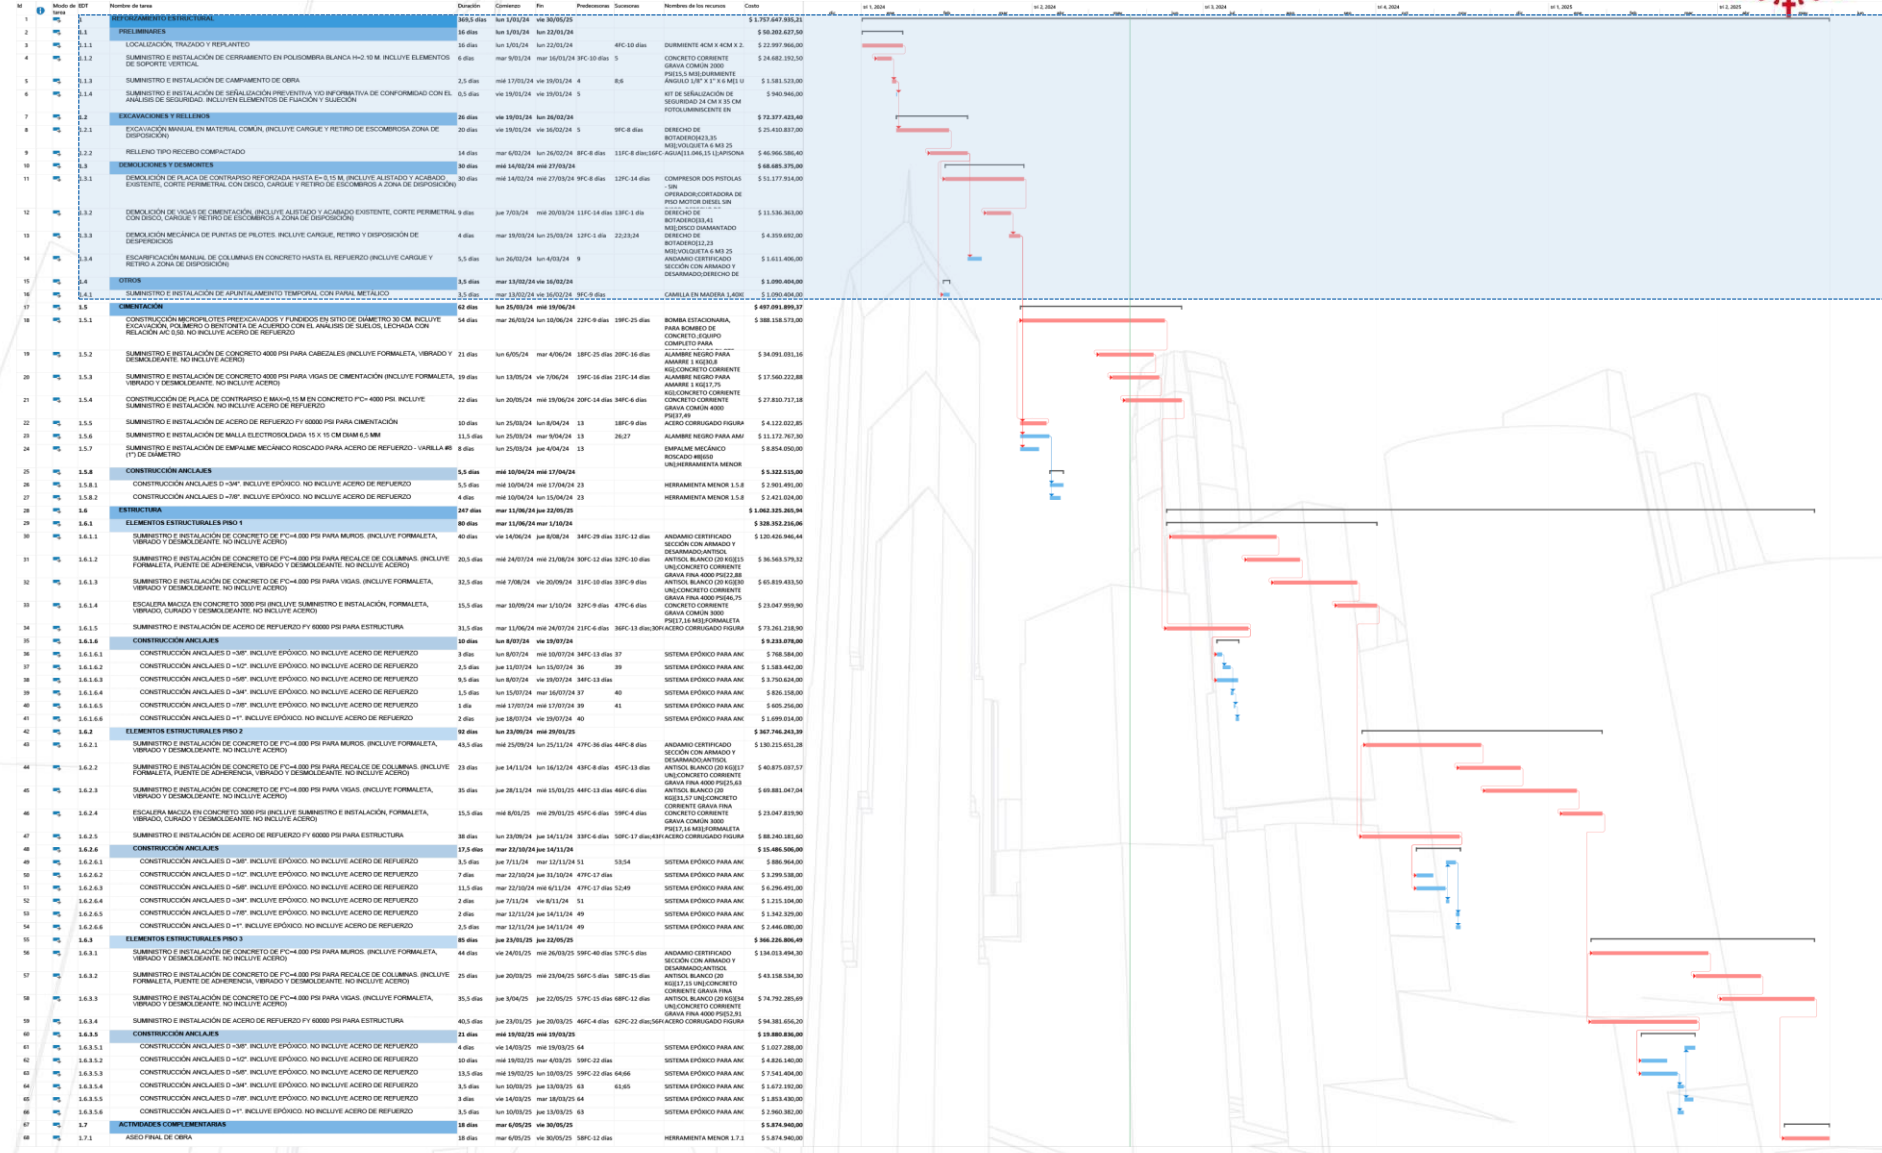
| Id | Modo de tarea | EDT | Nombre de tarea | Duración | Comienzo | Fin | Predecesoras | Sucesoras | Nombres de los recursos | Costo |
|---|---|---|---|---|---|---|---|---|---|---|
| 1 | | 1 | REFORZAMIENTO ESTRUCTURAL | 369,5 días | lun 1/01/24 | vie 30/05/25 | | | | $ 1.757.647.995,21 |
| 2 | | 1.1 | PRELIMINARES | 16 días | lun 1/01/24 | lun 22/01/24 | | | | $ 50.202.627,50 |
| 3 | | 1.1.1 | LOCALIZACIÓN, TRAZADO Y REPLANTEO | 16 días | lun 1/01/24 | lun 22/01/24 | | 4FC-10 días | DURMIENTE 4CM X 4CM X 2. | $ 22.997.966,00 |
| 4 | | 1.1.2 | SUMINISTRO E INSTALACIÓN DE CERRAMIENTO EN POLISOMBRA BLANCA H=2.10 M. INCLUYE ELEMENTOS DE SOPORTE VERTICAL | 6 días | mar 9/01/24 | mar 16/01/24 | 3FC-10 días | 5 | CONCRETO CORRIENTE GRAVA COMÚN 2000 PSI[15,5 M3];DURMIENTE | $ 24.682.192,50 |
| 5 | | 1.1.3 | SUMINISTRO E INSTALACIÓN DE CAMPAMENTO DE OBRA | 2,5 días | mié 17/01/24 | vie 19/01/24 | 4 | 8;6 | ÁNGULO 1/8" X 1" X 6 M[1 U | $ 1.581.523,00 |
| 6 | | 1.1.4 | SUMINISTRO E INSTALACIÓN DE SEÑALIZACIÓN PREVENTIVA Y/O INFORMATIVA DE CONFORMIDAD CON EL ANÁLISIS DE SEGURIDAD. INCLUYEN ELEMENTOS DE FIJACIÓN Y SUJECIÓN | 0,5 días | vie 19/01/24 | vie 19/01/24 | 5 | | KIT DE SEÑALIZACIÓN DE SEGURIDAD 24 CM X 35 CM FOTOLUMINISCENTE EN | $ 940.946,00 |
| 7 | | 1.2 | EXCAVACIONES Y RELLENOS | 26 días | vie 19/01/24 | lun 26/02/24 | | | | $ 72.377.423,40 |
| 8 | | 1.2.1 | EXCAVACIÓN MANUAL EN MATERIAL COMÚN, (INCLUYE CARGUE Y RETIRO DE ESCOMBROSA ZONA DE DISPOSICIÓN) | 20 días | vie 19/01/24 | vie 16/02/24 | 5 | 9FC-8 días | DERECHO DE BOTADERO[423,35 M3];VOLQUETA 6 M3 25 | $ 25.410.837,00 |
| 9 | | 1.2.2 | RELLENO TIPO RECEBO COMPACTADO | 14 días | mar 6/02/24 | lun 26/02/24 | 8FC-8 días | 11FC-8 días;16FC- | AGUA[11.046,15 L];APISONA | $ 46.966.586,40 |
| 10 | | 1.3 | DEMOLICIONES Y DESMONTES | 30 días | mié 14/02/24 | mié 27/03/24 | | | | $ 68.685.375,00 |
| 11 | | 1.3.1 | DEMOLICIÓN DE PLACA DE CONTRAPISO REFORZADA HASTA E= 0,15 M, (INCLUYE ALISTADO Y ACABADO EXISTENTE, CORTE PERIMETRAL CON DISCO, CARGUE Y RETIRO DE ESCOMBROS A ZONA DE DISPOSICIÓN) | 30 días | mié 14/02/24 | mié 27/03/24 | 9FC-8 días | 12FC-14 días | COMPRESOR DOS PISTOLAS - SIN OPERADOR;CORTADORA DE PISO MOTOR DIESEL SIN | $ 51.177.914,00 |
| 12 | | 1.3.2 | DEMOLICIÓN DE VIGAS DE CIMENTACIÓN, (INCLUYE ALISTADO Y ACABADO EXISTENTE, CORTE PERIMETRAL CON DISCO, CARGUE Y RETIRO DE ESCOMBROS A ZONA DE DISPOSICIÓN) | 9 días | jue 7/03/24 | mié 20/03/24 | 11FC-14 días | 13FC-1 día | DERECHO DE BOTADERO[33,41 M3];DISCO DIAMANTADO | $ 11.536.363,00 |
| 13 | | 1.3.3 | DEMOLICIÓN MECÁNICA DE PUNTAS DE PILOTES. INCLUYE CARGUE, RETIRO Y DISPOSICIÓN DE DESPERDICIOS | 4 días | mar 19/03/24 | lun 25/03/24 | 12FC-1 día | 22;23;24 | DERECHO DE BOTADERO[12,23 M3];VOLQUETA 6 M3 25 | $ 4.359.692,00 |
| 14 | | 1.3.4 | ESCARIFICACIÓN MANUAL DE COLUMNAS EN CONCRETO HASTA EL REFUERZO (INCLUYE CARGUE Y RETIRO A ZONA DE DISPOSICIÓN) | 5,5 días | lun 26/02/24 | lun 4/03/24 | 9 | | ANDAMIO CERTIFICADO SECCIÓN CON ARMADO Y DESARMADO;DERECHO DE | $ 1.611.406,00 |
| 15 | | 1.4 | OTROS | 1,5 días | mar 13/02/24 | vie 16/02/24 | | | | $ 1.090.404,00 |
| 16 | | 1.4.1 | SUMINISTRO E INSTALACIÓN DE APUNTALAMIENTO TEMPORAL CON PARAL METÁLICO | 1,5 días | mar 13/02/24 | vie 16/02/24 | 9FC-9 días | | CAMILLA EN MADERA 1,40X( | $ 1.090.404,00 |
| 17 | | 1.5 | CIMENTACIÓN | 62 días | lun 25/03/24 | mié 19/06/24 | | | | $ 497.091.899,37 |
| 18 | | 1.5.1 | CONSTRUCCIÓN MICROPILOTES PREEXCAVADOS Y FUNDIDOS EN SITIO DE DIÁMETRO 30 CM. INCLUYE EXCAVACIÓN, POLÍMERO O BENTONITA DE ACUERDO CON EL ANÁLISIS DE SUELOS, LECHADA CON RELACIÓN A/C 0,50. NO INCLUYE ACERO DE REFUERZO | 54 días | mar 26/03/24 | lun 10/06/24 | 22FC-9 días | 19FC-25 días | BOMBA ESTACIONARIA, PARA BOMBEO DE CONCRETO.;EQUIPO COMPLETO PARA | $ 388.158.573,00 |
| 19 | | 1.5.2 | SUMINISTRO E INSTALACIÓN DE CONCRETO 4000 PSI PARA CABEZALES (INCLUYE FORMALETA, VIBRADO Y DESMOLDEANTE. NO INCLUYE ACERO) | 21 días | lun 6/05/24 | mar 4/06/24 | 18FC-25 días | 20FC-16 días | ALAMBRE NEGRO PARA AMARRE 1 KG[30,8 KG];CONCRETO CORRIENTE | $ 34.091.031,16 |
| 20 | | 1.5.3 | SUMINISTRO E INSTALACIÓN DE CONCRETO 4000 PSI PARA VIGAS DE CIMENTACIÓN (INCLUYE FORMALETA, VIBRADO Y DESMOLDEANTE. NO INCLUYE ACERO) | 19 días | lun 13/05/24 | vie 7/06/24 | 19FC-16 días | 21FC-14 días | ALAMBRE NEGRO PARA AMARRE 1 KG[17,75 KG];CONCRETO CORRIENTE | $ 17.560.222,88 |
| 21 | | 1.5.4 | CONSTRUCCIÓN DE PLACA DE CONTRAPISO E MAX=0,15 M EN CONCRETO F'C= 4000 PSI. INCLUYE SUMINISTRO E INSTALACIÓN. NO INCLUYE ACERO DE REFUERZO | 22 días | lun 20/05/24 | mié 19/06/24 | 20FC-14 días | 34FC-6 días | CONCRETO CORRIENTE GRAVA COMÚN 4000 PSI[37,49 | $ 27.810.717,18 |
| 22 | | 1.5.5 | SUMINISTRO E INSTALACIÓN DE ACERO DE REFUERZO FY 60000 PSI PARA CIMENTACIÓN | 10 días | lun 25/03/24 | lun 8/04/24 | 13 | 18FC-9 días | ACERO CORRUGADO FIGURA | $ 4.122.022,85 |
| 23 | | 1.5.6 | SUMINISTRO E INSTALACIÓN DE MALLA ELECTROSOLDADA 15 X 15 CM DIAM 6,5 MM | 11,5 días | lun 25/03/24 | mar 9/04/24 | 13 | 26;27 | ALAMBRE NEGRO PARA AMA | $ 11.172.767,30 |
| 24 | | 1.5.7 | SUMINISTRO E INSTALACIÓN DE EMPALME MECÁNICO ROSCADO PARA ACERO DE REFUERZO - VARILLA #8 (1") DE DIÁMETRO | 8 días | lun 25/03/24 | jue 4/04/24 | 13 | | EMPALME MECÁNICO ROSCADO #8[650 UN];HERRAMIENTA MENOR | $ 8.854.050,00 |
| 25 | | 1.5.8 | CONSTRUCCIÓN ANCLAJES | 5,5 días | mié 10/04/24 | mié 17/04/24 | | | | $ 5.322.515,00 |
| 26 | | 1.5.8.1 | CONSTRUCCIÓN ANCLAJES D =3/4". INCLUYE EPÓXICO. NO INCLUYE ACERO DE REFUERZO | 5,5 días | mié 10/04/24 | mié 17/04/24 | 23 | | HERRAMIENTA MENOR 1.5.8 | $ 2.901.491,00 |
| 27 | | 1.5.8.2 | CONSTRUCCIÓN ANCLAJES D =7/8". INCLUYE EPÓXICO. NO INCLUYE ACERO DE REFUERZO | 4 días | mié 10/04/24 | lun 15/04/24 | 23 | | HERRAMIENTA MENOR 1.5.8 | $ 2.421.024,00 |
| 28 | | 1.6 | ESTRUCTURA | 247 días | mar 11/06/24 | jue 22/05/25 | | | | $ 1.062.325.265,94 |
| 29 | | 1.6.1 | ELEMENTOS ESTRUCTURALES PISO 1 | 80 días | mar 11/06/24 | mar 1/10/24 | | | | $ 328.352.216,06 |
| 30 | | 1.6.1.1 | SUMINISTRO E INSTALACIÓN DE CONCRETO DE F'C=4.000 PSI PARA MUROS. (INCLUYE FORMALETA, VIBRADO Y DESMOLDEANTE. NO INCLUYE ACERO) | 40 días | vie 14/06/24 | jue 8/08/24 | 34FC-29 días | 31FC-12 días | ANDAMIO CERTIFICADO SECCIÓN CON ARMADO Y DESARMADO;ANTISOL | $ 120.426.946,44 |
| 31 | | 1.6.1.2 | SUMINISTRO E INSTALACIÓN DE CONCRETO DE F'C=4.000 PSI PARA RECALCE DE COLUMNAS. (INCLUYE FORMALETA, PUENTE DE ADHERENCIA, VIBRADO Y DESMOLDEANTE. NO INCLUYE ACERO) | 20,5 días | mié 24/07/24 | mié 21/08/24 | 30FC-12 días | 32FC-10 días | ANTISOL BLANCO (20 KG)[15 UN];CONCRETO CORRIENTE GRAVA FINA 4000 PSI[22,88 | $ 36.563.579,32 |
| 32 | | 1.6.1.3 | SUMINISTRO E INSTALACIÓN DE CONCRETO DE F'C=4.000 PSI PARA VIGAS. (INCLUYE FORMALETA, VIBRADO Y DESMOLDEANTE. NO INCLUYE ACERO) | 32,5 días | mié 7/08/24 | vie 20/09/24 | 31FC-10 días | 33FC-9 días | ANTISOL BLANCO (20 KG)[30 UN];CONCRETO CORRIENTE GRAVA FINA 4000 PSI[46,75 | $ 65.819.433,50 |
| 33 | | 1.6.1.4 | ESCALERA MACIZA EN CONCRETO 3000 PSI (INCLUYE SUMINISTRO E INSTALACIÓN, FORMALETA, VIBRADO, CURADO Y DESMOLDEANTE. NO INCLUYE ACERO) | 15,5 días | mar 10/09/24 | mar 1/10/24 | 32FC-9 días | 47FC-6 días | CONCRETO CORRIENTE GRAVA COMÚN 3000 PSI[17,16 M3];FORMALETA | $ 23.047.959,90 |
| 34 | | 1.6.1.5 | SUMINISTRO E INSTALACIÓN DE ACERO DE REFUERZO FY 60000 PSI PARA ESTRUCTURA | 31,5 días | mar 11/06/24 | mié 24/07/24 | 21FC-6 días | 36FC-13 días;30F( | ACERO CORRUGADO FIGURA | $ 73.261.218,90 |
| 35 | | 1.6.1.6 | CONSTRUCCIÓN ANCLAJES | 10 días | lun 8/07/24 | vie 19/07/24 | | | | $ 9.233.078,00 |
| 36 | | 1.6.1.6.1 | CONSTRUCCIÓN ANCLAJES D =3/8". INCLUYE EPÓXICO. NO INCLUYE ACERO DE REFUERZO | 3 días | lun 8/07/24 | mié 10/07/24 | 34FC-13 días | 37 | SISTEMA EPÓXICO PARA ANC | $ 768.584,00 |
| 37 | | 1.6.1.6.2 | CONSTRUCCIÓN ANCLAJES D =1/2". INCLUYE EPÓXICO. NO INCLUYE ACERO DE REFUERZO | 2,5 días | jue 11/07/24 | lun 15/07/24 | 36 | 39 | SISTEMA EPÓXICO PARA ANC | $ 1.583.442,00 |
| 38 | | 1.6.1.6.3 | CONSTRUCCIÓN ANCLAJES D =5/8". INCLUYE EPÓXICO. NO INCLUYE ACERO DE REFUERZO | 9,5 días | lun 8/07/24 | vie 19/07/24 | 34FC-13 días | | SISTEMA EPÓXICO PARA ANC | $ 3.750.624,00 |
| 39 | | 1.6.1.6.4 | CONSTRUCCIÓN ANCLAJES D =3/4". INCLUYE EPÓXICO. NO INCLUYE ACERO DE REFUERZO | 1,5 días | lun 15/07/24 | mar 16/07/24 | 37 | 40 | SISTEMA EPÓXICO PARA ANC | $ 826.158,00 |
| 40 | | 1.6.1.6.5 | CONSTRUCCIÓN ANCLAJES D =7/8". INCLUYE EPÓXICO. NO INCLUYE ACERO DE REFUERZO | 1 día | mié 17/07/24 | mié 17/07/24 | 39 | 41 | SISTEMA EPÓXICO PARA ANC | $ 605.256,00 |
| 41 | | 1.6.1.6.6 | CONSTRUCCIÓN ANCLAJES D =1". INCLUYE EPÓXICO. NO INCLUYE ACERO DE REFUERZO | 2 días | jue 18/07/24 | vie 19/07/24 | 40 | | SISTEMA EPÓXICO PARA ANC | $ 1.699.014,00 |
| 42 | | 1.6.2 | ELEMENTOS ESTRUCTURALES PISO 2 | 92 días | lun 23/09/24 | mié 29/01/25 | | | | $ 367.746.243,39 |
| 43 | | 1.6.2.1 | SUMINISTRO E INSTALACIÓN DE CONCRETO DE F'C=4.000 PSI PARA MUROS. (INCLUYE FORMALETA, VIBRADO Y DESMOLDEANTE. NO INCLUYE ACERO) | 43,5 días | mié 25/09/24 | lun 25/11/24 | 47FC-36 días | 44FC-8 días | ANDAMIO CERTIFICADO SECCIÓN CON ARMADO Y DESARMADO;ANTISOL | $ 130.215.651,28 |
| 44 | | 1.6.2.2 | SUMINISTRO E INSTALACIÓN DE CONCRETO DE F'C=4.000 PSI PARA RECALCE DE COLUMNAS. (INCLUYE FORMALETA, PUENTE DE ADHERENCIA, VIBRADO Y DESMOLDEANTE. NO INCLUYE ACERO) | 23 días | jue 14/11/24 | lun 16/12/24 | 43FC-8 días | 45FC-13 días | ANTISOL BLANCO (20 KG)[17 UN];CONCRETO CORRIENTE GRAVA FINA 4000 PSI[25,63 | $ 40.875.037,57 |
| 45 | | 1.6.2.3 | SUMINISTRO E INSTALACIÓN DE CONCRETO DE F'C=4.000 PSI PARA VIGAS. (INCLUYE FORMALETA, VIBRADO Y DESMOLDEANTE. NO INCLUYE ACERO) | 35 días | jue 28/11/24 | mié 15/01/25 | 44FC-13 días | 46FC-6 días | ANTISOL BLANCO (20 KG)[31,57 UN];CONCRETO CORRIENTE GRAVA FINA | $ 69.881.047,04 |
| 46 | | 1.6.2.4 | ESCALERA MACIZA EN CONCRETO 3000 PSI (INCLUYE SUMINISTRO E INSTALACIÓN, FORMALETA, VIBRADO, CURADO Y DESMOLDEANTE. NO INCLUYE ACERO) | 15,5 días | mié 8/01/25 | mié 29/01/25 | 45FC-6 días | 59FC-4 días | CONCRETO CORRIENTE GRAVA COMÚN 3000 PSI[17,16 M3];FORMALETA | $ 23.047.819,90 |
| 47 | | 1.6.2.5 | SUMINISTRO E INSTALACIÓN DE ACERO DE REFUERZO FY 60000 PSI PARA ESTRUCTURA | 38 días | lun 23/09/24 | jue 14/11/24 | 33FC-6 días | 50FC-17 días;43FI | ACERO CORRUGADO FIGURA | $ 88.240.181,60 |
| 48 | | 1.6.2.6 | CONSTRUCCIÓN ANCLAJES | 17,5 días | mar 22/10/24 | jue 14/11/24 | | | | $ 15.486.506,00 |
| 49 | | 1.6.2.6.1 | CONSTRUCCIÓN ANCLAJES D =3/8". INCLUYE EPÓXICO. NO INCLUYE ACERO DE REFUERZO | 3,5 días | jue 7/11/24 | mar 12/11/24 | 51 | 53;54 | SISTEMA EPÓXICO PARA ANC | $ 886.964,00 |
| 50 | | 1.6.2.6.2 | CONSTRUCCIÓN ANCLAJES D =1/2". INCLUYE EPÓXICO. NO INCLUYE ACERO DE REFUERZO | 7 días | mar 22/10/24 | jue 31/10/24 | 47FC-17 días | | SISTEMA EPÓXICO PARA ANC | $ 3.299.538,00 |
| 51 | | 1.6.2.6.3 | CONSTRUCCIÓN ANCLAJES D =5/8". INCLUYE EPÓXICO. NO INCLUYE ACERO DE REFUERZO | 11,5 días | mar 22/10/24 | mié 6/11/24 | 47FC-17 días | 52;49 | SISTEMA EPÓXICO PARA ANC | $ 6.296.491,00 |
| 52 | | 1.6.2.6.4 | CONSTRUCCIÓN ANCLAJES D =3/4". INCLUYE EPÓXICO. NO INCLUYE ACERO DE REFUERZO | 2 días | jue 7/11/24 | vie 8/11/24 | 51 | | SISTEMA EPÓXICO PARA ANC | $ 1.215.104,00 |
| 53 | | 1.6.2.6.5 | CONSTRUCCIÓN ANCLAJES D =7/8". INCLUYE EPÓXICO. NO INCLUYE ACERO DE REFUERZO | 2 días | mar 12/11/24 | jue 14/11/24 | 49 | | SISTEMA EPÓXICO PARA ANC | $ 1.342.329,00 |
| 54 | | 1.6.2.6.6 | CONSTRUCCIÓN ANCLAJES D =1". INCLUYE EPÓXICO. NO INCLUYE ACERO DE REFUERZO | 2,5 días | mar 12/11/24 | jue 14/11/24 | 49 | | SISTEMA EPÓXICO PARA ANC | $ 2.446.080,00 |
| 55 | | 1.6.3 | ELEMENTOS ESTRUCTURALES PISO 3 | 85 días | jue 23/01/25 | jue 22/05/25 | | | | $ 366.226.806,49 |
| 56 | | 1.6.3.1 | SUMINISTRO E INSTALACIÓN DE CONCRETO DE F'C=4.000 PSI PARA MUROS. (INCLUYE FORMALETA, VIBRADO Y DESMOLDEANTE. NO INCLUYE ACERO) | 44 días | vie 24/01/25 | mié 26/03/25 | 59FC-40 días | 57FC-5 días | ANDAMIO CERTIFICADO SECCIÓN CON ARMADO Y DESARMADO;ANTISOL | $ 134.013.494,30 |
| 57 | | 1.6.3.2 | SUMINISTRO E INSTALACIÓN DE CONCRETO DE F'C=4.000 PSI PARA RECALCE DE COLUMNAS. (INCLUYE FORMALETA, PUENTE DE ADHERENCIA, VIBRADO Y DESMOLDEANTE. NO INCLUYE ACERO) | 25 días | jue 20/03/25 | mié 23/04/25 | 56FC-5 días | 58FC-15 días | ANTISOL BLANCO (20 KG)[17,15 UN];CONCRETO CORRIENTE GRAVA FINA | $ 43.158.534,30 |
| 58 | | 1.6.3.3 | SUMINISTRO E INSTALACIÓN DE CONCRETO DE F'C=4.000 PSI PARA VIGAS. (INCLUYE FORMALETA, VIBRADO Y DESMOLDEANTE. NO INCLUYE ACERO) | 35,5 días | jue 3/04/25 | jue 22/05/25 | 57FC-15 días | 68FC-12 días | ANTISOL BLANCO (20 KG)[34 UN];CONCRETO CORRIENTE GRAVA FINA 4000 PSI[52,91 | $ 74.792.285,69 |
| 59 | | 1.6.3.4 | SUMINISTRO E INSTALACIÓN DE ACERO DE REFUERZO FY 60000 PSI PARA ESTRUCTURA | 40,5 días | jue 23/01/25 | jue 20/03/25 | 46FC-4 días | 62FC-22 días;56FI | ACERO CORRUGADO FIGURA | $ 94.381.656,20 |
| 60 | | 1.6.3.5 | CONSTRUCCIÓN ANCLAJES | 21 días | mié 19/02/25 | mié 19/03/25 | | | | $ 19.880.836,00 |
| 61 | | 1.6.3.5.1 | CONSTRUCCIÓN ANCLAJES D =3/8". INCLUYE EPÓXICO. NO INCLUYE ACERO DE REFUERZO | 4 días | vie 14/03/25 | mié 19/03/25 | 64 | | SISTEMA EPÓXICO PARA ANC | $ 1.027.288,00 |
| 62 | | 1.6.3.5.2 | CONSTRUCCIÓN ANCLAJES D =1/2". INCLUYE EPÓXICO. NO INCLUYE ACERO DE REFUERZO | 10 días | mié 19/02/25 | mar 4/03/25 | 59FC-22 días | | SISTEMA EPÓXICO PARA ANC | $ 4.826.140,00 |
| 63 | | 1.6.3.5.3 | CONSTRUCCIÓN ANCLAJES D =5/8". INCLUYE EPÓXICO. NO INCLUYE ACERO DE REFUERZO | 13,5 días | mié 19/02/25 | lun 10/03/25 | 59FC-22 días | 64;66 | SISTEMA EPÓXICO PARA ANC | $ 7.541.404,00 |
| 64 | | 1.6.3.5.4 | CONSTRUCCIÓN ANCLAJES D =3/4". INCLUYE EPÓXICO. NO INCLUYE ACERO DE REFUERZO | 3,5 días | lun 10/03/25 | jue 13/03/25 | 63 | 61;65 | SISTEMA EPÓXICO PARA ANC | $ 1.672.192,00 |
| 65 | | 1.6.3.5.5 | CONSTRUCCIÓN ANCLAJES D =7/8". INCLUYE EPÓXICO. NO INCLUYE ACERO DE REFUERZO | 3 días | vie 14/03/25 | mar 18/03/25 | 64 | | SISTEMA EPÓXICO PARA ANC | $ 1.853.430,00 |
| 66 | | 1.6.3.5.6 | CONSTRUCCIÓN ANCLAJES D =1". INCLUYE EPÓXICO. NO INCLUYE ACERO DE REFUERZO | 3,5 días | lun 10/03/25 | jue 13/03/25 | 63 | | SISTEMA EPÓXICO PARA ANC | $ 2.960.382,00 |
| 67 | | 1.7 | ACTIVIDADES COMPLEMENTARIAS | 18 días | mar 6/05/25 | vie 30/05/25 | | | | $ 5.874.940,00 |
| 68 | | 1.7.1 | ASEO FINAL DE OBRA | 18 días | mar 6/05/25 | vie 30/05/25 | 58FC-12 días | | HERRAMIENTA MENOR 1.7.1 | $ 5.874.940,00 |

trl 1, 2024 trl 2, 2024 trl 3, 2024 trl 4, 2024 trl 1, 2025 trl 2, 2025